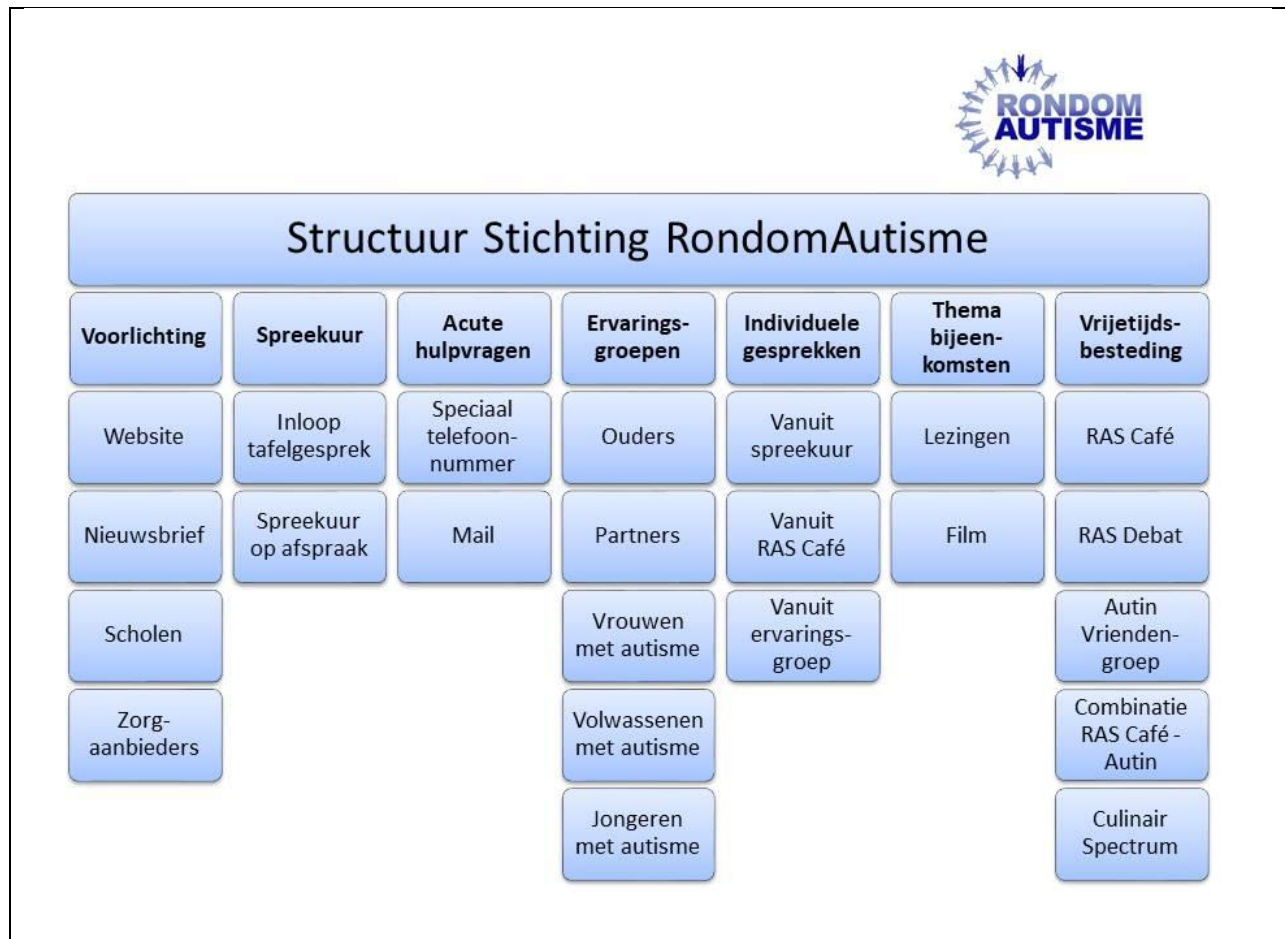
RONDOM AUTISME

Structuur Stichting RondomAutisme

Voorlichting

Website

Nieuwsbrief

Scholen

Zorg-aanbieders

Spreekuur

Inloop tafelgesprek

Spreekuur op afspraak

Acute hulpvragen

Speciaal telefoon-nummer

Mail

Ervarings-groepen

Ouders

Partners

Vrouwen met autisme

Volwassenen met autisme

Jongeren met autisme

Individuele gesprekken

Vanuit spreekuur

Vanuit RAS Café

Vanuit ervarings-groep

Thema bijeen-komsten

Lezingen

Film

Vrijetijds-besteding

RAS Café

RAS Debat

Autin Vrienden-groep

Combinatie RAS Café - Autin

Culinair Spectrum